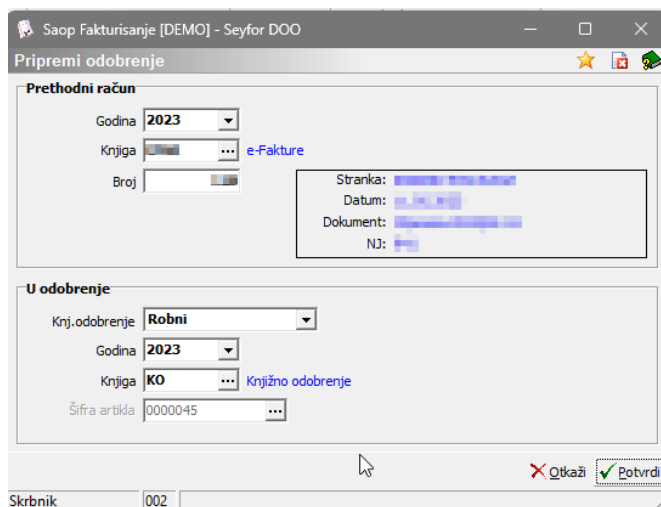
Saop Fakturisanje [DEMO] - Seyfor DOO

Pripremi odobrenje

Prethodni račun

Godina 2023

Knjiga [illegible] ... e-Fakture

Broj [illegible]

Stranka: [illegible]
Datum: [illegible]
Dokument: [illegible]
NJ: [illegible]

U odobrenje

Knj.odobrenje Robni

Godina 2023

Knjiga KO ... Knjižno odobrenje

Šifra artikla 0000045 ...

Otkaži Potvrdi

Skrbnik 002